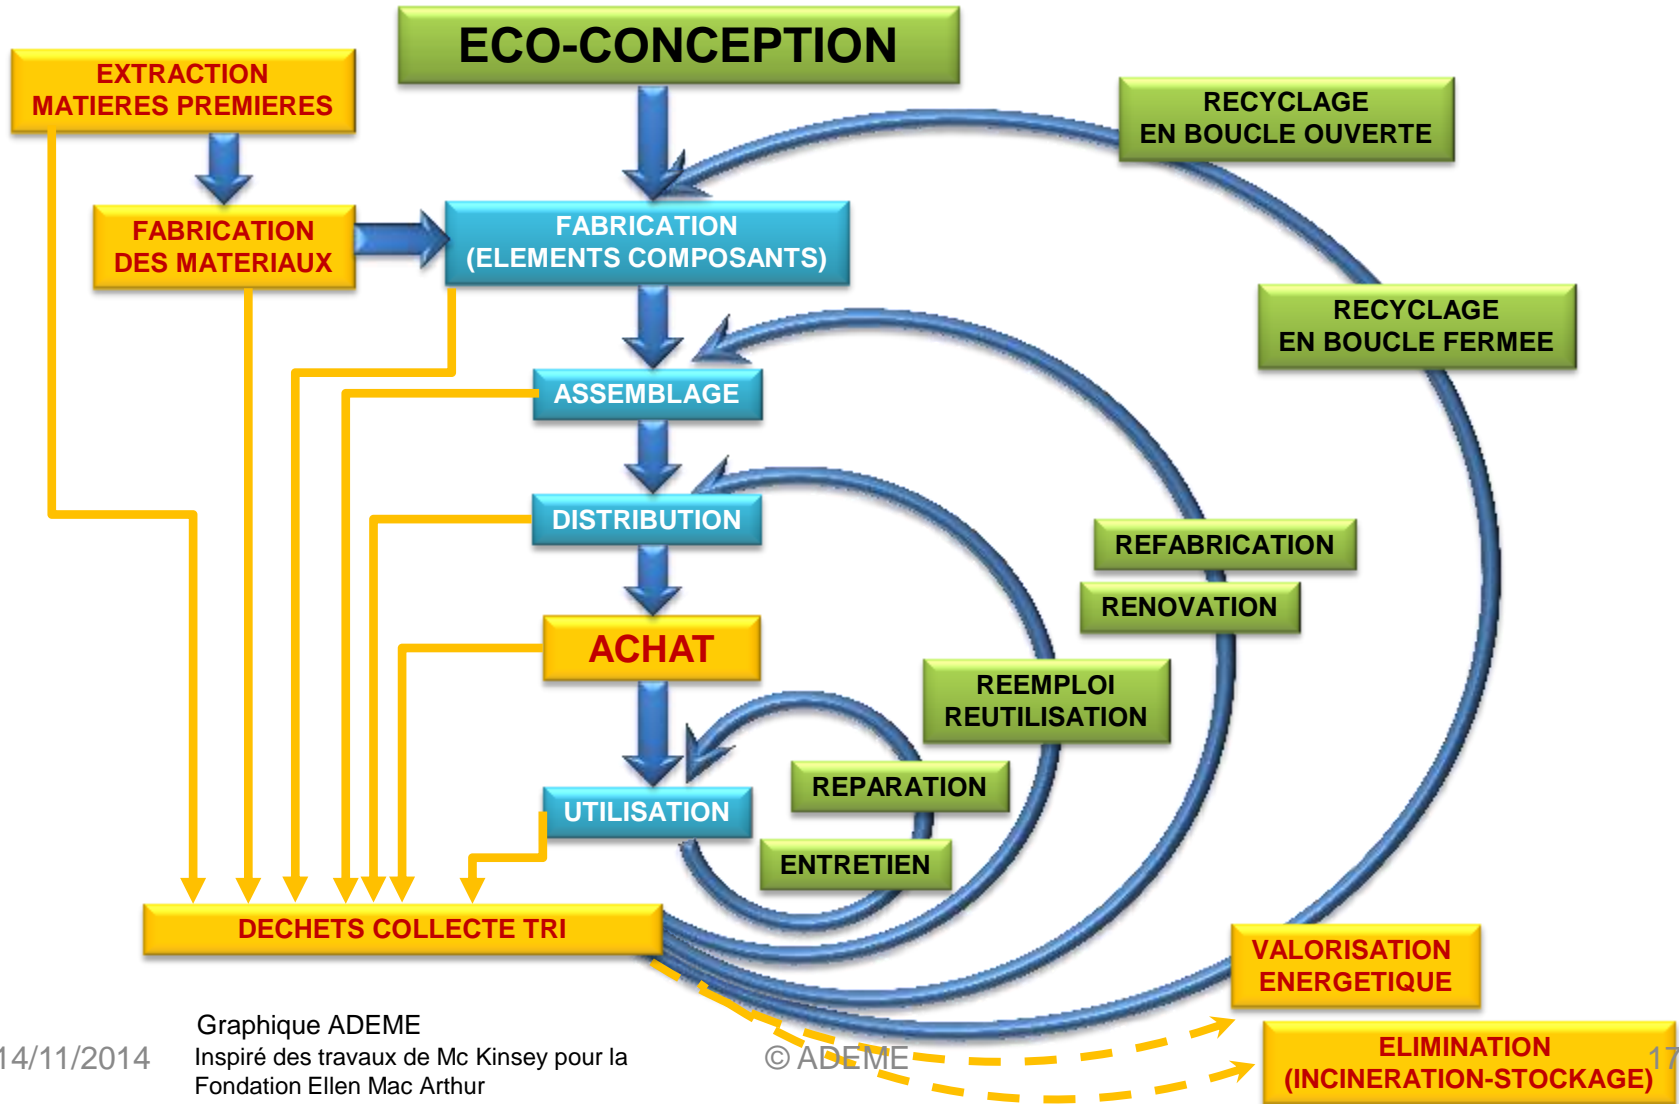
ECO-CONCEPTION

EXTRACTION MATIERES PREMIERES

FABRICATION DES MATERIAUX

FABRICATION (ELEMENTS COMPOSANTS)

ASSEMBLAGE

DISTRIBUTION

ACHAT

UTILISATION

DECHETS COLLECTE TRI

RECYCLAGE EN BOUCLE OUVERTE

RECYCLAGE EN BOUCLE FERMEE

REFABRICATION

RENOVATION

REEMPLOI REUTILISATION

REPARATION

ENTRETIEN

VALORISATION ENERGETIQUE

ELIMINATION (INCINERATION-STOCKAGE)

Graphique ADEME
Inspiré des travaux de Mc Kinsey pour la Fondation Ellen Mac Arthur

14/11/2014

© ADEME

17